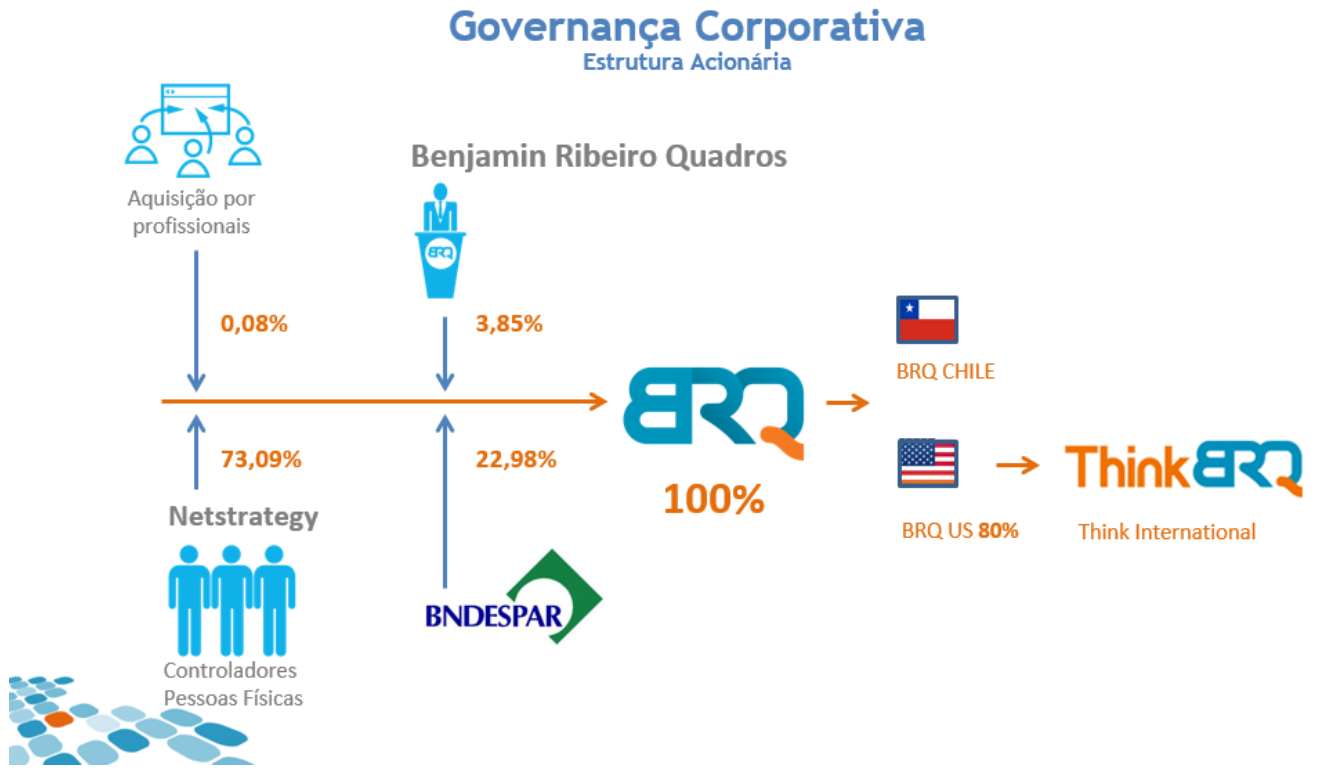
Governança Corporativa
Estrutura Acionária

Aquisição por profissionais

Benjamin Ribeiro Quadros

BRQ

0,08%

3,85%

BRQ CHILE

BRQ

73,09%

22,98%

100%

ThinkBRQ

BRQ US 80%

Think International

Netstrategy

Controladores Pessoas Físicas

BNDESPAR